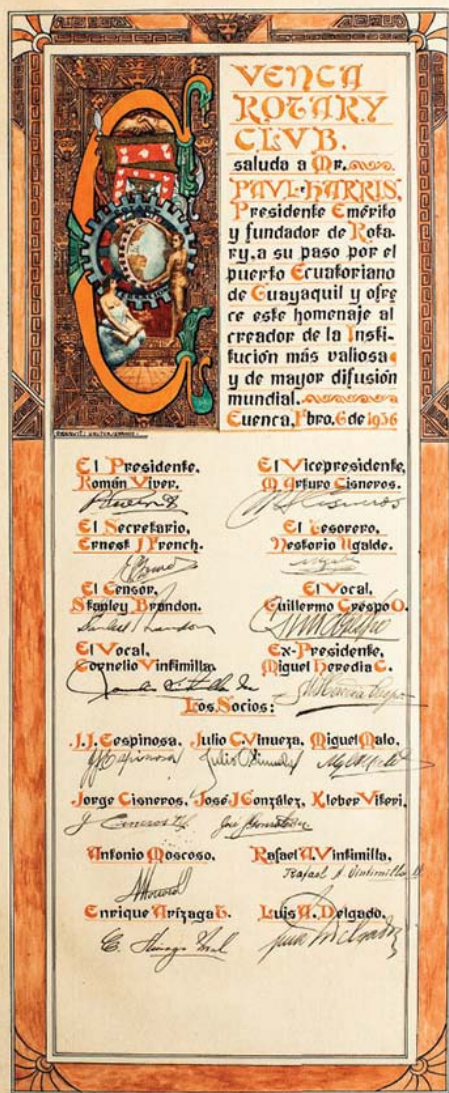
VENCA ROTARY CLVB.

saluda a Mr. PAVL HARRIS, Presidente Emérito y fundador de Rotary, a su paso por el puerto Ecuatoriano de Guayaquil y ofrece este homenaje al creador de la Institución más valiosa y de mayor difusión mundial.

Cuenca, Fbro. 6 de 1936

El Presidente, Román Viver.
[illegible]

El Vicepresidente, M. Arturo Cisneros.
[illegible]

El Secretario, Ernest J. French.
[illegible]

El Tesorero, Nestorio Ugalde.
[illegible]

El Censor, Stanley Brandon.
Stanley Brandon

El Vocal, Guillermo Crespo O.
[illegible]

El Vocal, Cornelio Vintimilla.
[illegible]

Ex-Presidente, Miguel Heredia C.
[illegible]

Los Socios:

J. J. Cespinosa.
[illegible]

Julio C. Vinueza.
Julio C. Vinueza

Miguel Malo.
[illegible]

Jorge Cisneros.
J. Cisneros

José J. González.
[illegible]

Klober Viteri.

Antonio Moscoso.
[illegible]

Rafael A. Vintimilla.
Rafael A. Vintimilla

Enrique Arízaga G.
E. Arízaga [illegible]

Luis A. Delgado.
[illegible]